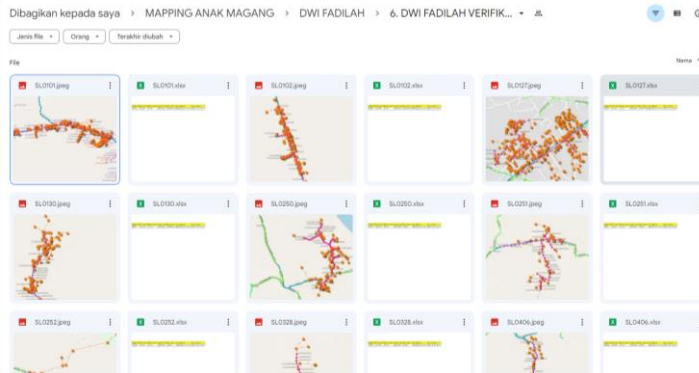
Dibagikan kepada saya > MAPPING ANAK MAGANG > DWI FADILAH > 6. DWI FADILAH VERIFIK...

Jenis file ▾ Orang ▾ Terakhir diubah ▾

File

Nama

SL0101.jpeg
SL0101.xlsx
SL0102.jpeg
SL0102.xlsx
SL0127.jpeg
SL0127.xlsx
SL0130.jpeg
SL0130.xlsx
SL0250.jpeg
SL0250.xlsx
SL0251.jpeg
SL0251.xlsx
SL0252.jpeg
SL0252.xlsx
SL0328.jpeg
SL0328.xlsx
SL0406.jpeg
SL0406.xlsx